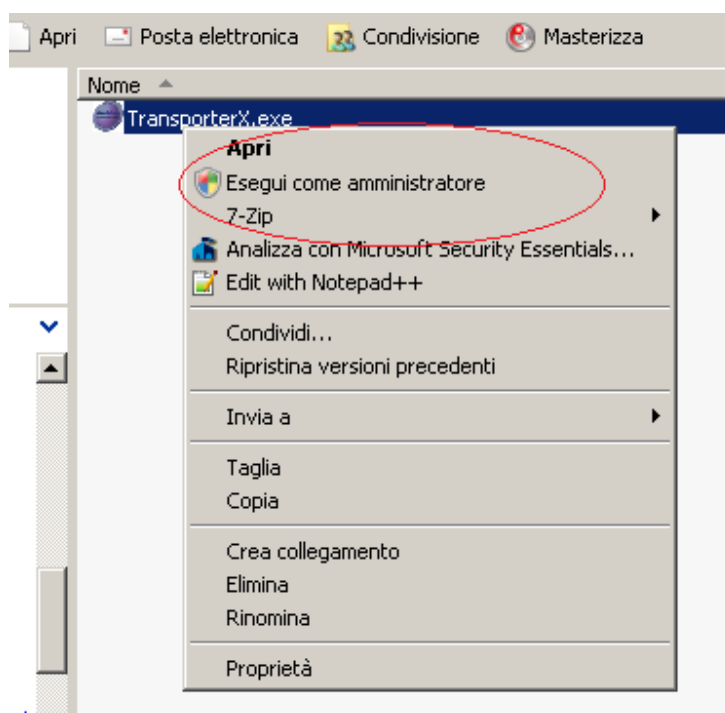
Apri Posta elettronica Condivisione Masterizza

Nome

TransporterX.exe

Apri
Esegui come amministratore
7-Zip
Analizza con Microsoft Security Essentials...
Edit with Notepad++

Condividi...
Ripristina versioni precedenti

Invia a

Taglia
Copia

Crea collegamento
Elimina
Rinomina

Proprietà